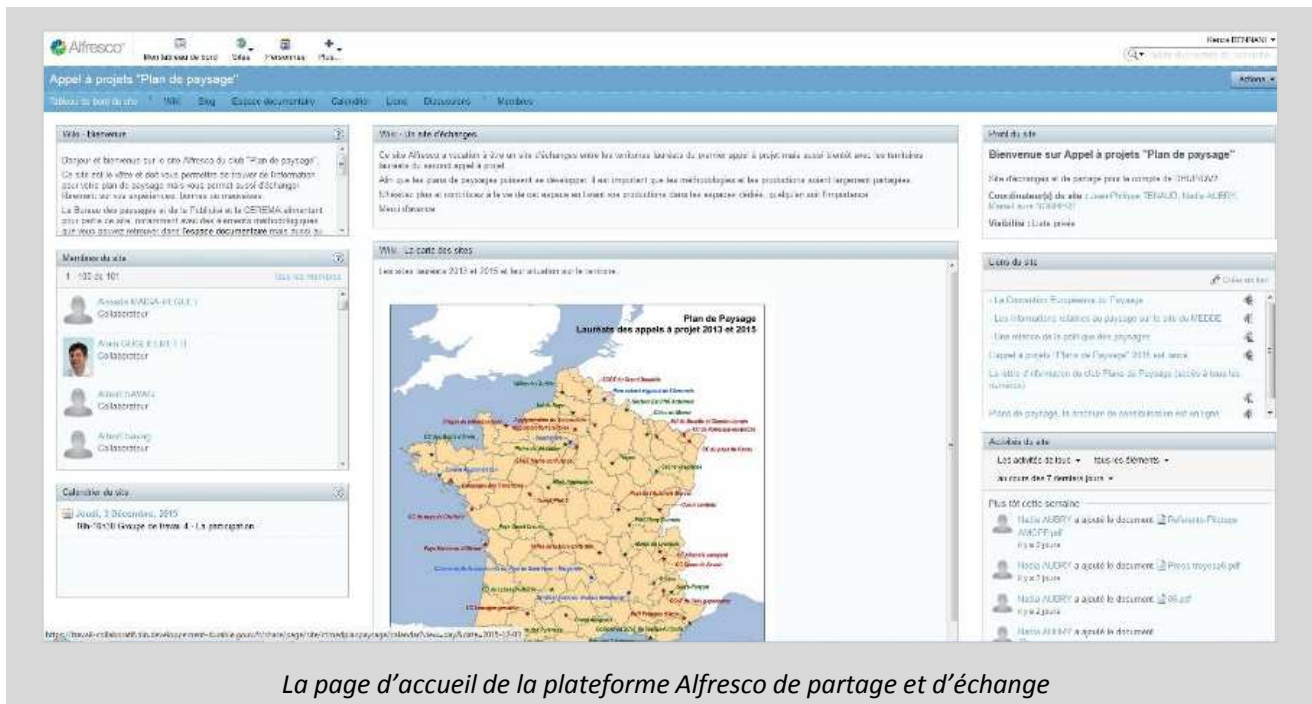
Alfresco

Mon tableau de bord Sites Personnes Plus...

Hervé BENHAMI ▾

Appel à projets "Plan de paysage"

Actions ▾

Tableau de bord du site Wiki Blog Espace documentaire Calendrier Liens Discussions Membres

Wiki - Bienvenue

Bonjour et bienvenue sur le site Alfresco du club "Plan de paysage". Ce site est le vôtre et doit vous permettre de trouver de l'information pour votre plan de paysage mais vous permet aussi d'échanger librement sur vos expériences, bonnes ou mauvaises.

Le Bureau des paysages et de la Publicité et le CEREMA alimentant pour partie ce site, notamment avec des éléments méthodologiques que vous pouvez retrouver dans l'espace documentaire mais aussi au

Membres du site

1 - 100 de 101

Tous les membres

Annette MADIA-PEGLE
Collaborateur

Alain GEGER
Collaborateur

Albert SAYAG
Collaborateur

Albert SAYAG
Collaborateur

Calendrier du site

Jeudi, 3 Décembre, 2015
9h-16h30 Groupe de travail 4 - La participation

Wiki - Un site d'échanges

Ce site Alfresco a vocation à être un site d'échanges entre les territoires lauréats du premier appel à projet mais aussi bientôt avec les territoires lauréats du second appel à projet.

Afin que les plans de paysages puissent se développer, il est important que les méthodologies et les productions soient largement partagées.

N'hésitez pas et contribuez à la vie de cet espace en basant vos productions dans les espaces dédiés, quelqu'en soit l'importance.

Merci d'avance

Wiki - La carte des sites

Les sites lauréats 2013 et 2015 et leur situation sur le territoire.

Plan de Paysage
Lauréats des appels à projet 2013 et 2015

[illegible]

Profil du site

Bienvenue sur Appel à projets "Plan de paysage"

Site d'échange et de partage pour le compte de DHUP/QV2

Coordinateur(s) du site : Jean-Philippe TENAUD, Nadia AUBRY, Marcel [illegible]

Visibilité : Liste privée

Liens du site

Créer un lien

- La Convention Européenne du Paysage
- Les informations relatives au paysage sur le site du MEDDE
- Une refonte de la politique des paysages
L'appel à projets "Plans de Paysage" 2015 est lancé
Le sites d'information du club Plans de Paysage (accès à tous les lauréats)
Plans de paysage, la brochure de capitalisation est en ligne

Activités du site

Les activités de tous ▾ tous les éléments ▾
au cours des 7 derniers jours ▾

Plus tôt cette semaine

Nadia AUBRY a ajouté le document Référents-Pilotage AMCPP.pdf
il y a 2 jours

Nadia AUBRY a ajouté le document Press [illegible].pdf
il y a 2 jours

Nadia AUBRY a ajouté le document 06.pdf
il y a 2 jours

Nadia AUBRY a ajouté le document

https://travail-collaboratif.din.developpement-durable.gouv.fr/share/page/site/ctrnedpaysage/calendar?view=day&date=2015-12-03

La page d'accueil de la plateforme Alfresco de partage et d'échange